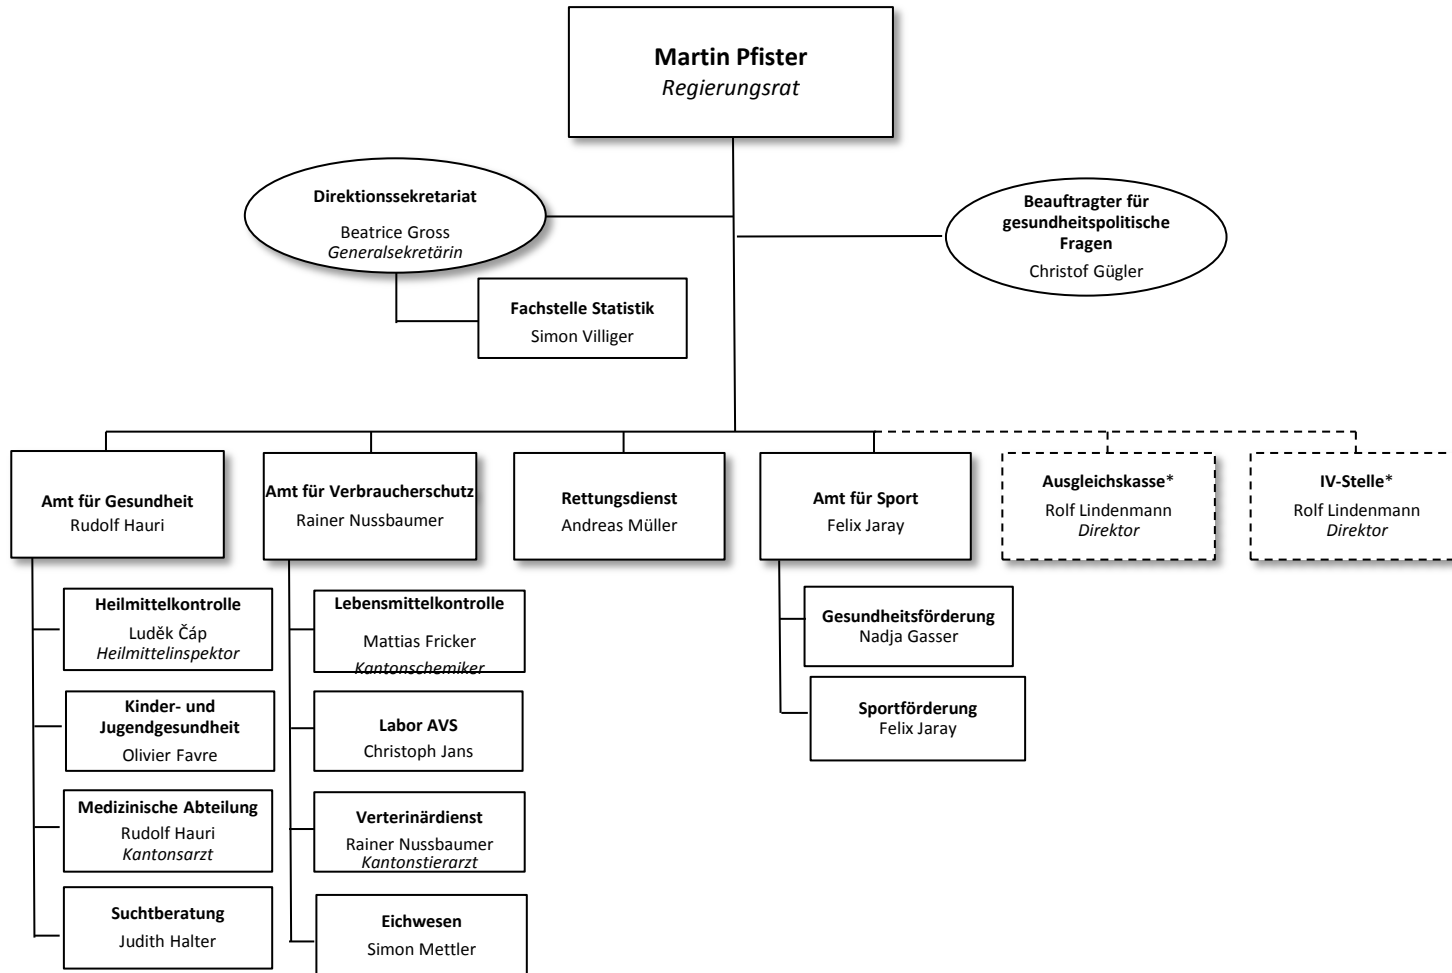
**Martin Pfister**
*Regierungsrat*

**Direktionssekretariat**
Beatrice Gross
*Generalsekretärin*

**Fachstelle Statistik**
Simon Villiger

**Beauftragter für gesundheitspolitische Fragen**
Christof Gügler

**Amt für Gesundheit**
Rudolf Hauri

**Heilmittelkontrolle**
Luděk Čáp
*Heilmittelinspektor*

**Kinder- und Jugendgesundheit**
Olivier Favre

**Medizinische Abteilung**
Rudolf Hauri
*Kantonsarzt*

**Suchtberatung**
Judith Halter

**Amt für Verbraucherschutz**
Rainer Nussbaumer

**Lebensmittelkontrolle**
Mattias Fricker
*Kantonschemiker*

**Labor AVS**
Christoph Jans

**Verterinärdienst**
Rainer Nussbaumer
*Kantonstierarzt*

**Eichwesen**
Simon Mettler

**Rettungsdienst**
Andreas Müller

**Amt für Sport**
Felix Jaray

**Gesundheitsförderung**
Nadja Gasser

**Sportförderung**
Felix Jaray

**Ausgleichskasse***
Rolf Lindenmann
*Direktor*

**IV-Stelle***
Rolf Lindenmann
*Direktor*